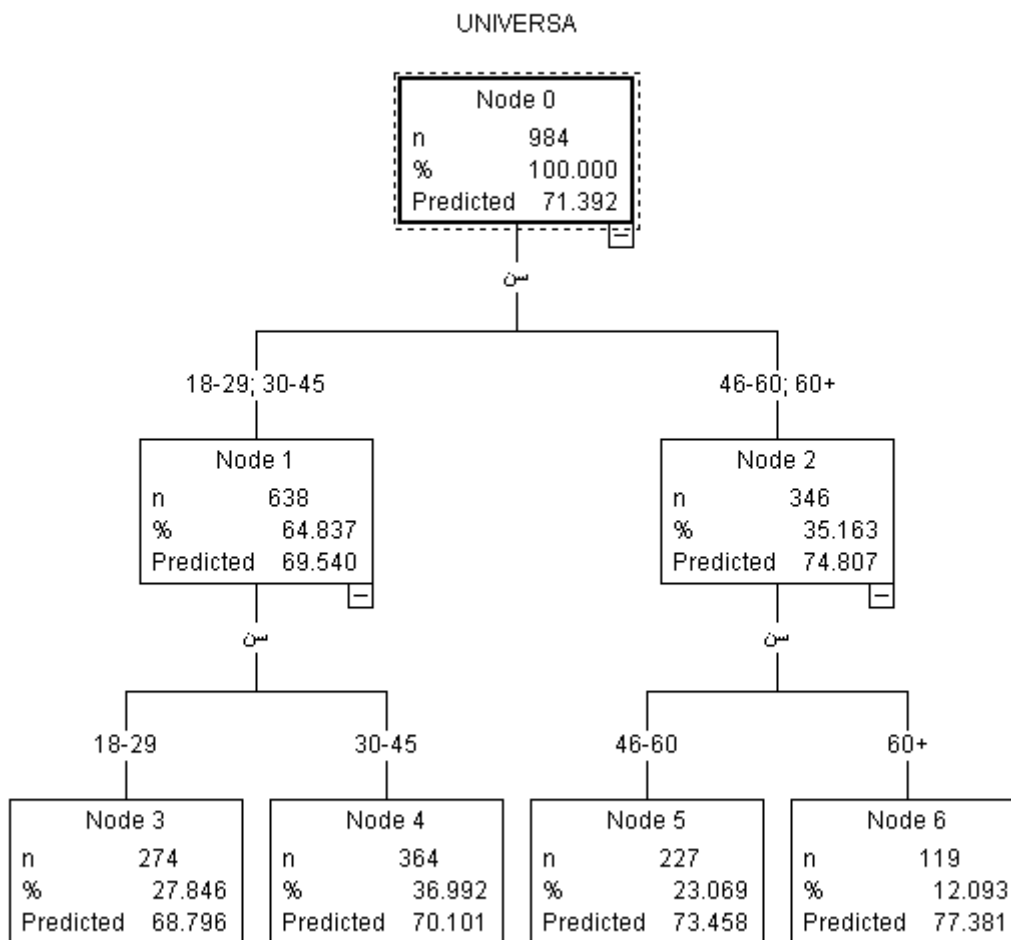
UNIVERSA

Node 0
n 984
% 100.000
Predicted 71.392

سن

18-29; 30-45

46-60; 60+

Node 1
n 638
% 64.837
Predicted 69.540

Node 2
n 346
% 35.163
Predicted 74.807

سن

سن

18-29

30-45

46-60

60+

Node 3
n 274
% 27.846
Predicted 68.796

Node 4
n 364
% 36.992
Predicted 70.101

Node 5
n 227
% 23.069
Predicted 73.458

Node 6
n 119
% 12.093
Predicted 77.381